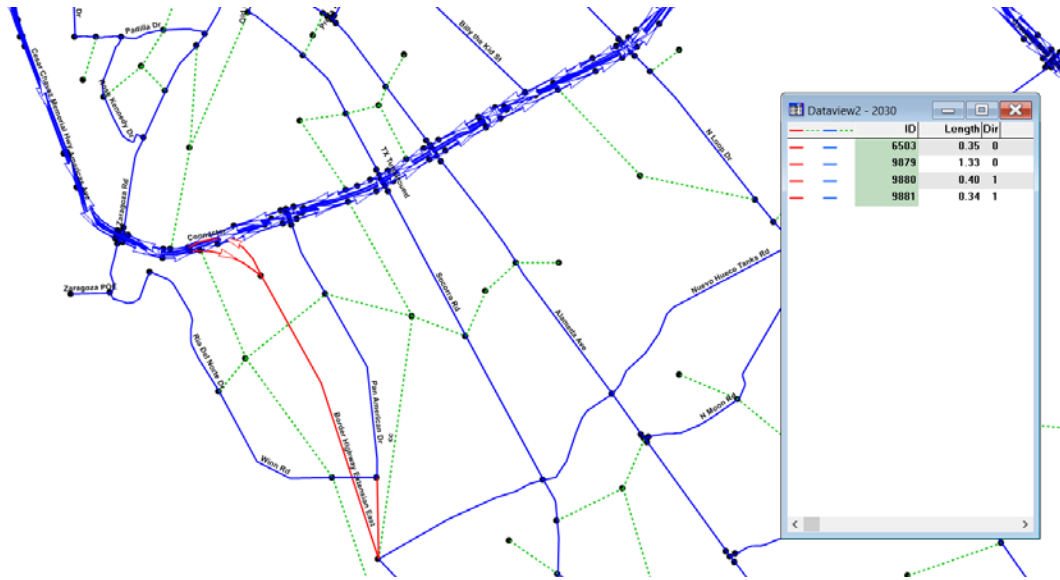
Dr
Padilla Dr
Cesar Chavez Memorial Hwy Connector
Robert Kennedy Dr
Zaragoza Rd
Zaragoza POE
Connector
Billy the Kid St
TX Tollway Loop
N Loop Dr
Socorro Rd
Nuevo Hueco Tanks Rd
Alameda Ave
Rio Del Norte Dr
Pan American Dr
Border Highway Extension East
Winn Rd
N Moon Rd

Dataview2 - 2030

| | ID | Length | Dir |
|---|---|---|---|
| | 6503 | 0.35 | 0 |
| | 9879 | 1.33 | 0 |
| | 9880 | 0.40 | 1 |
| | 9881 | 0.34 | 1 |